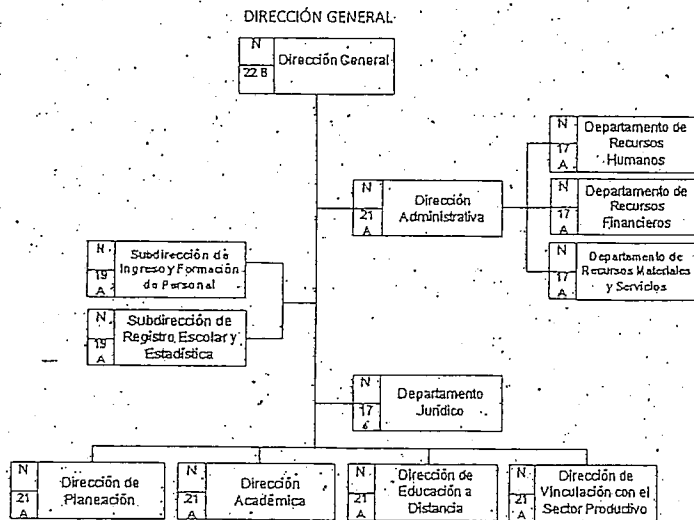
DIRECCIÓN GENERAL

N
22 B
Dirección General

N
17
A
Departamento de Recursos Humanos

N
21
A
Dirección Administrativa

N
17
A
Departamento de Recursos Financieros

N
17
A
Departamento de Recursos Materiales y Servicios

N
19
A
Subdirección de Ingreso y Formación de Personal

N
19
A
Subdirección de Registro Escolar y Estadística

N
17
A
Departamento Jurídico

N
21
A
Dirección de Planeación

N
21
A
Dirección Académica

N
21
A
Dirección de Educación a Distancia

N
21
A
Dirección de Vinculación con el Sector Productivo